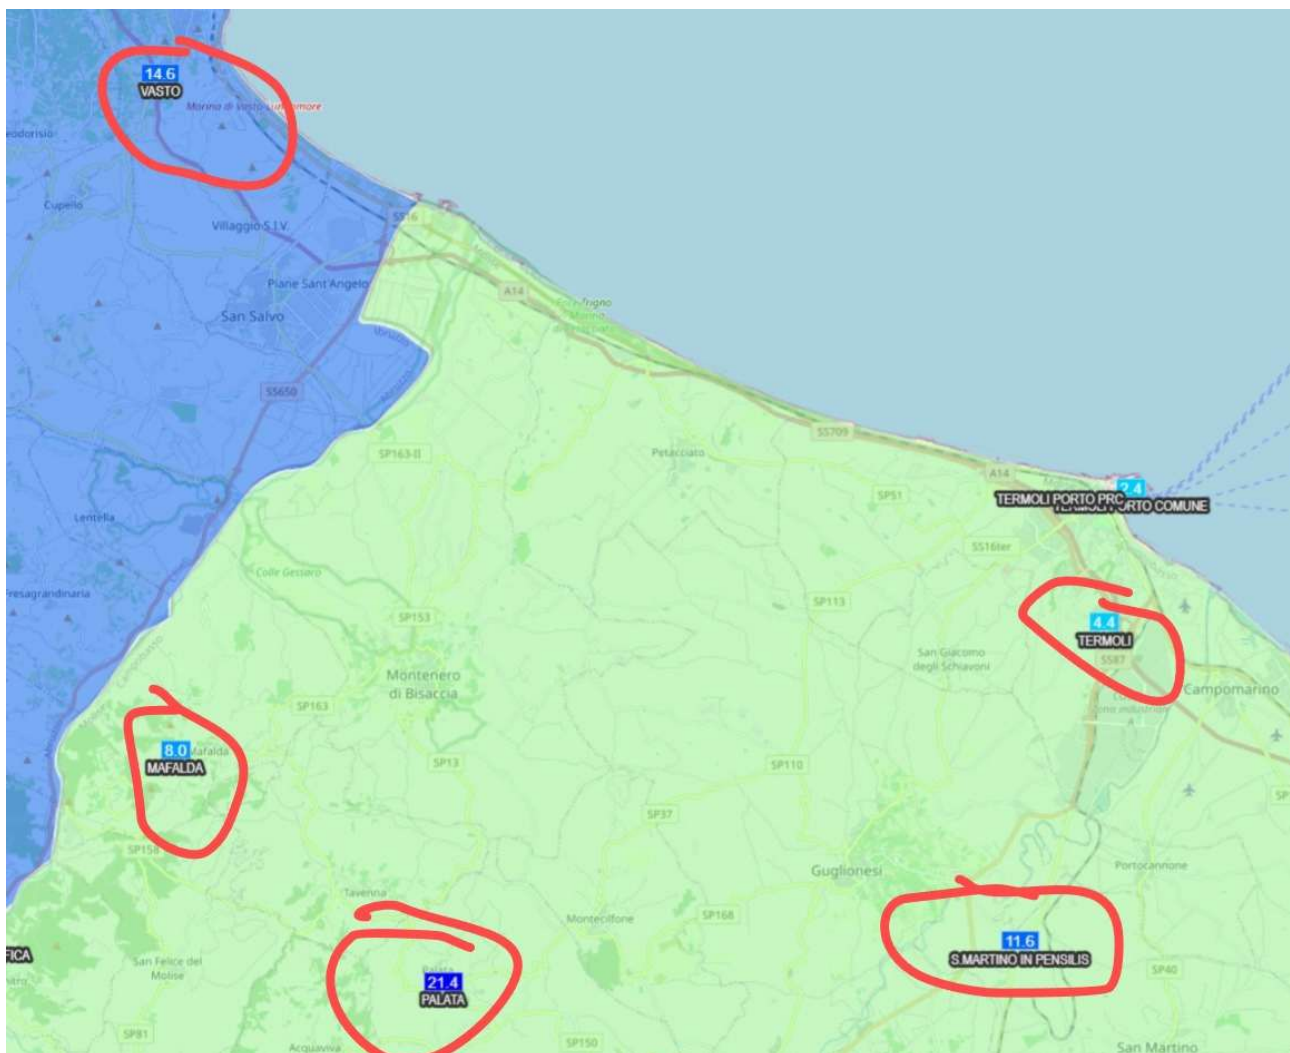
14.6
VASTO
Marina di Vasto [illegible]more
eodorisio
Cupello
Villaggio S.I.V.
SS16
Piane Sant'Angelo
San Salvo
A14
SS650
SP163-II
Petacciato
SS709
A14
SP51
2.4
TERMOLI PORTO PRO
TERMOLI PORTO COMUNE
SS16ter
Lentella
Colle Gessaro
resagrandinaria
SP153
SP113
4.4
TERMOLI
San Giacomo degli Schiavoni
SS87
Campomarino
Montenero di Bisaccia
SP163
8.0
Mafalda
MAFALDA
SP13
SP110
SP37
SP158
Guglionesi
Portocannone
Tavenna
Montecilfone
SP168
11.6
S.MARTINO IN PENSILIS
SP40
FICA
San Felice del Molise
21.4
PALATA
SP81
Acquaviva
SP150
San Martino